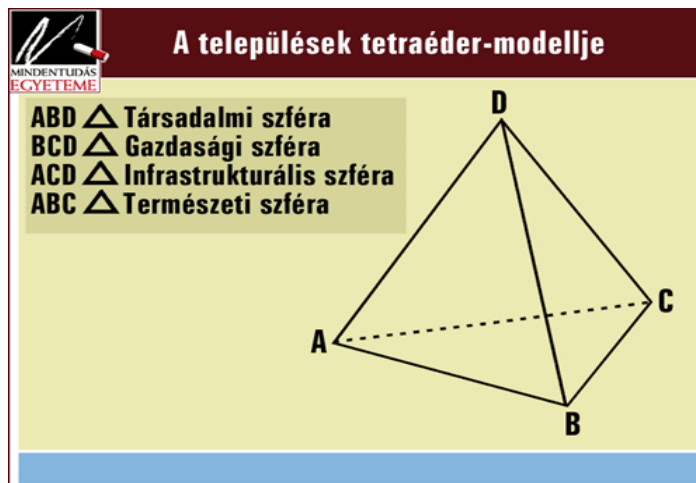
MINDENTUDÁS EGYETEME

A települések tetraéder-modellje

ABD $\triangle$ Társadalmi szféra
BCD $\triangle$ Gazdasági szféra
ACD $\triangle$ Infrastrukturális szféra
ABC $\triangle$ Természeti szféra

D
C
A
B